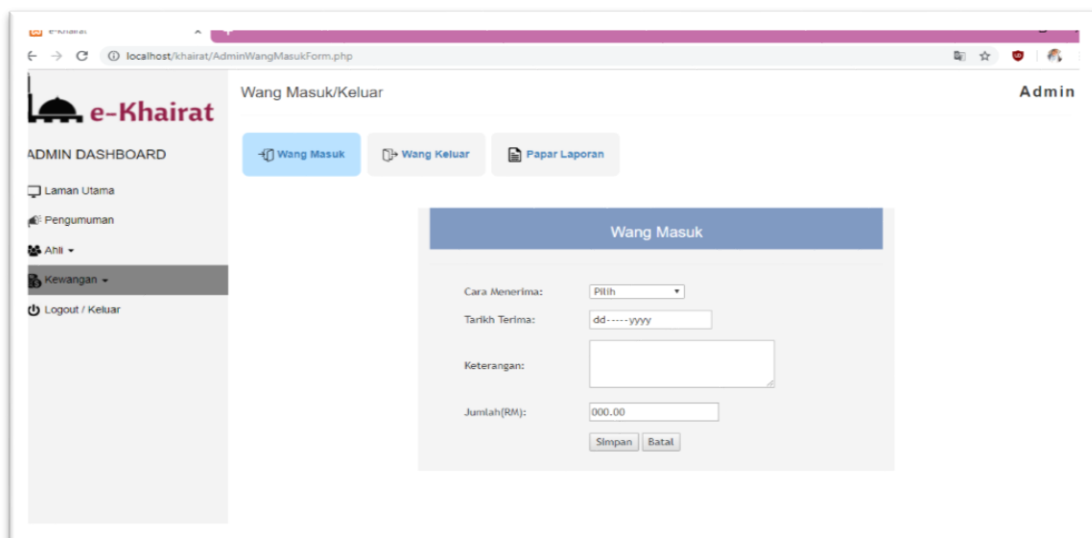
e-Khairat
localhost/khairat/AdminWangMasukForm.php

e-Khairat

ADMIN DASHBOARD

Laman Utama
Pengumuman
Ahli
Kewangan
Logout / Keluar

Wang Masuk/Keluar

Admin

Wang Masuk
Wang Keluar
Papar Laporan

Wang Masuk

Cara Menerima: Pilih
Tarikh Terima: dd-----yyyy
Keterangan:
Jumlah(RM): 000.00

Simpan
Batal